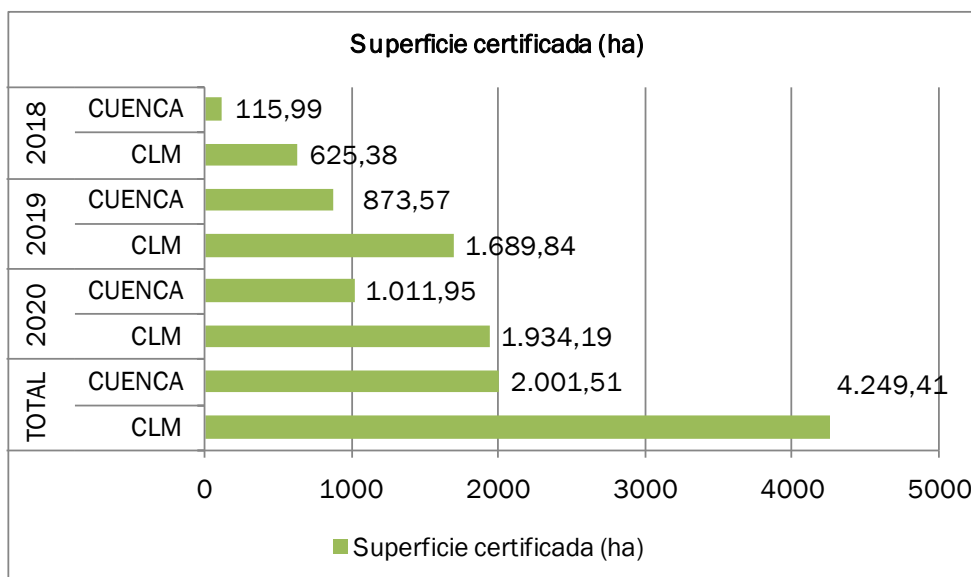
Superficie certificada (ha)

| | | |
|---|---|---|
| 2018 | CUENCA | 115,99 |
| | CLM | 625,38 |
| 2019 | CUENCA | 873,57 |
| | CLM | 1.689,84 |
| 2020 | CUENCA | 1.011,95 |
| | CLM | 1.934,19 |
| TOTAL | CUENCA | 2.001,51 |
| | CLM | 4.249,41 |

0 1000 2000 3000 4000 5000

Superficie certificada (ha)